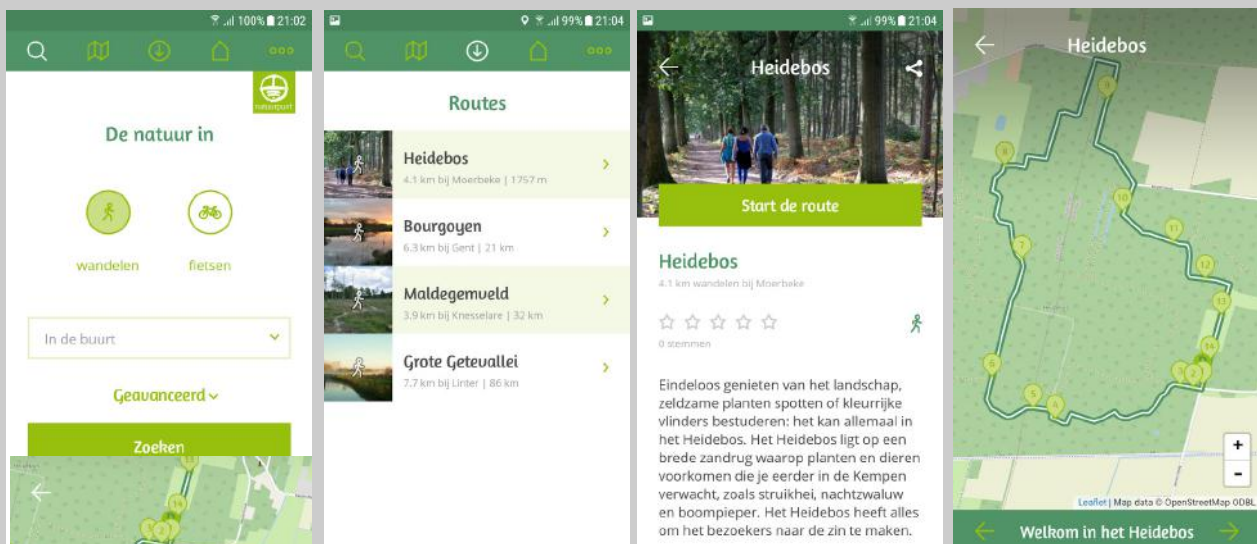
100% 21:02

natuurpunt

De natuur in

wandelen

fietsen

In de buurt

Geavanceerd

Zoeken

99% 21:04

Routes

Heidebos
4.1 km bij Moerbeke | 1757 m

Bourgoyen
6.3 km bij Gent | 21 km

Maldegemveld
3.9 km bij Knesselare | 32 km

Grote Getevallei
7.7 km bij Linter | 86 km

99% 21:04

Heidebos

Start de route

Heidebos
4.1 km wandelen bij Moerbeke

0 stemmen

Eindeloos genieten van het landschap, zeldzame planten spotten of kleurrijke vlinders bestuderen: het kan allemaal in het Heidebos. Het Heidebos ligt op een brede zandrug waarop planten en dieren voorkomen die je eerder in de Kempen verwacht, zoals struikhei, nachtzwaluw en boompieper. Het Heidebos heeft alles om het bezoekers naar de zin te maken.

Heidebos

9
8
10
11
7
12
13
14
6
5
4
3
2

+
-

Leaflet | Map data © OpenStreetMap ODbL

Welkom in het Heidebos